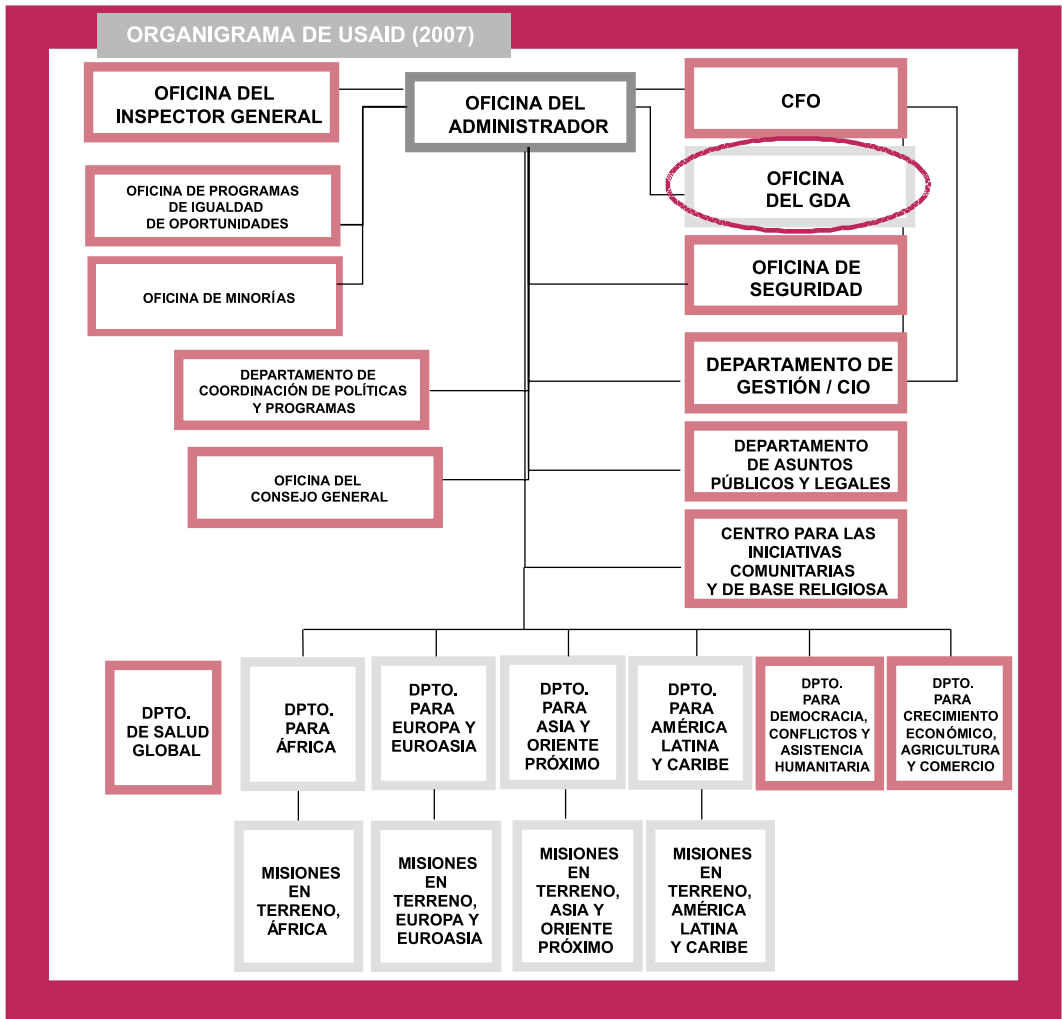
ORGANIGRAMA DE USAID (2007)

OFICINA DEL INSPECTOR GENERAL

OFICINA DEL ADMINISTRADOR

CFO

OFICINA DEL GDA

OFICINA DE PROGRAMAS DE IGUALDAD DE OPORTUNIDADES

OFICINA DE MINORÍAS

OFICINA DE SEGURIDAD

DEPARTAMENTO DE COORDINACIÓN DE POLÍTICAS Y PROGRAMAS

DEPARTAMENTO DE GESTIÓN / CIO

OFICINA DEL CONSEJO GENERAL

DEPARTAMENTO DE ASUNTOS PÚBLICOS Y LEGALES

CENTRO PARA LAS INICIATIVAS COMUNITARIAS Y DE BASE RELIGIOSA

DPTO. DE SALUD GLOBAL

DPTO. PARA ÁFRICA

DPTO. PARA EUROPA Y EUROASIA

DPTO. PARA ASIA Y ORIENTE PRÓXIMO

DPTO. PARA AMÉRICA LATINA Y CARIBE

DPTO. PARA DEMOCRACIA, CONFLICTOS Y ASISTENCIA HUMANITARIA

DPTO. PARA CRECIMIENTO ECONÓMICO, AGRICULTURA Y COMERCIO

MISIONES EN TERRENO, ÁFRICA

MISIONES EN TERRENO, EUROPA Y EUROASIA

MISIONES EN TERRENO, ASIA Y ORIENTE PRÓXIMO

MISIONES EN TERRENO, AMÉRICA LATINA Y CARIBE